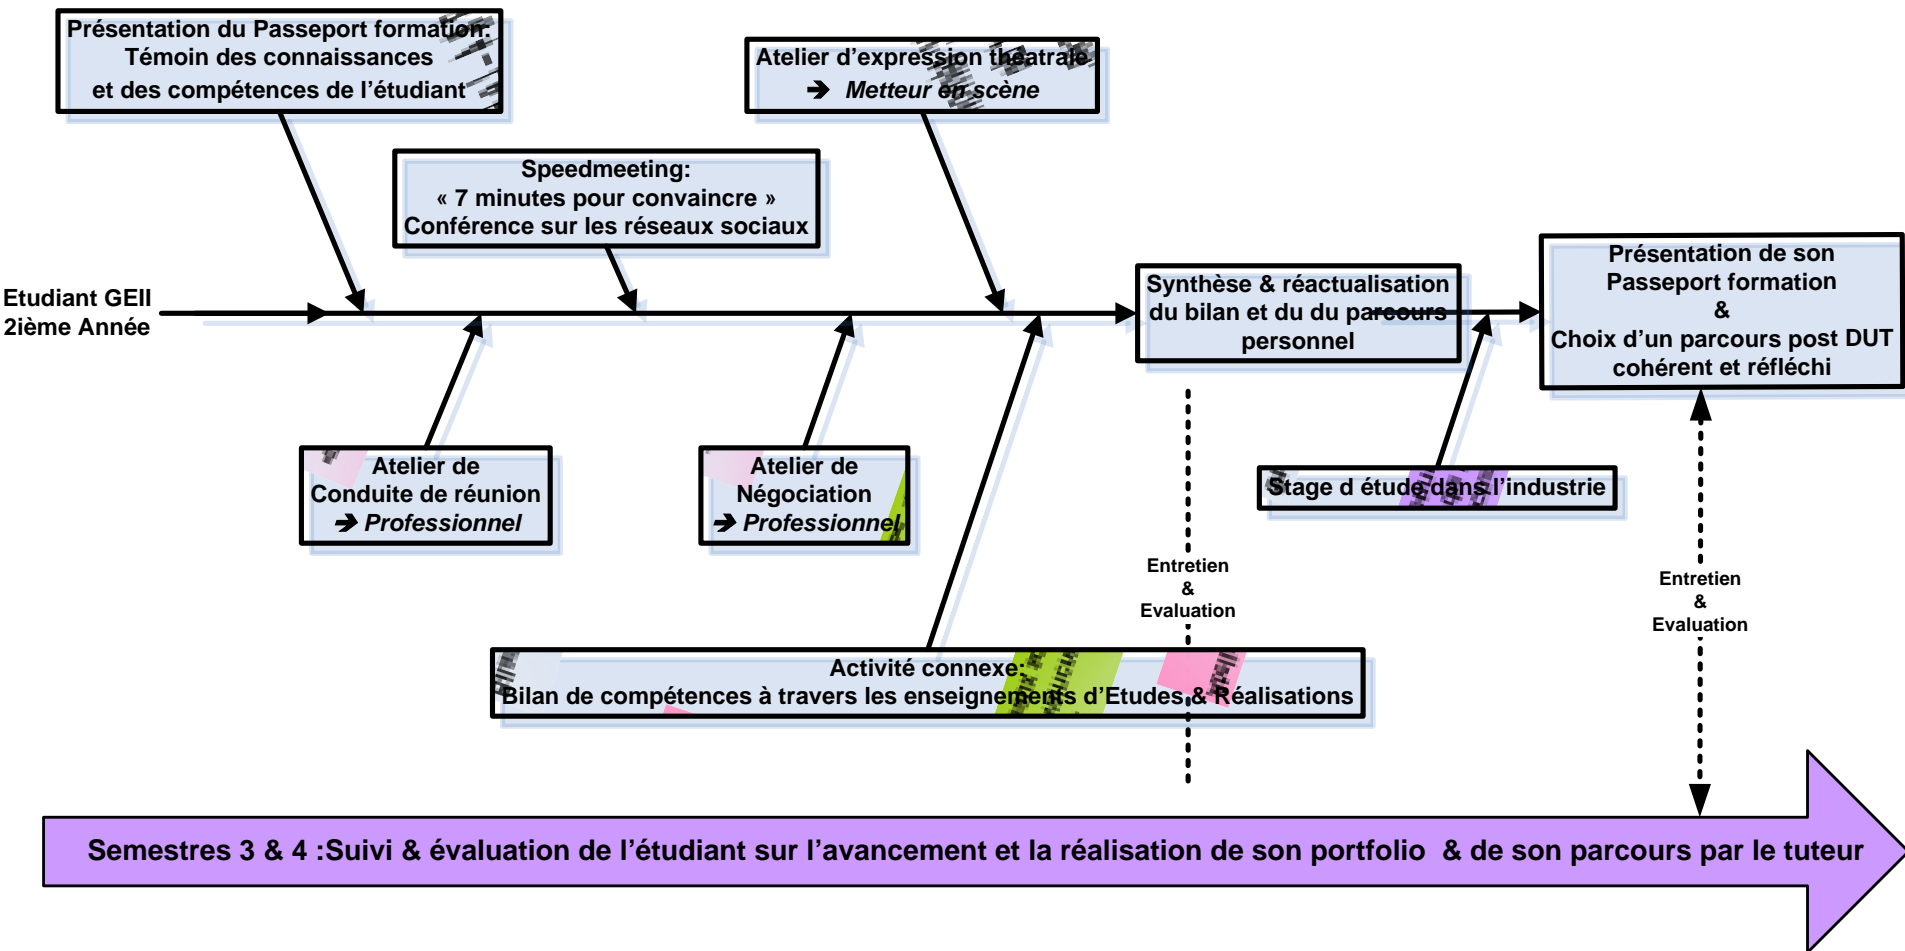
Présentation du Passeport formation:
Témoin des connaissances
et des compétences de l'étudiant

Atelier d'expression théatrale
➔ Metteur en scène

Speedmeeting:
« 7 minutes pour convaincre »
Conférence sur les réseaux sociaux

Etudiant GEII
2ième Année

Synthèse & réactualisation du bilan et du du parcours personnel

Présentation de son Passeport formation
&
Choix d'un parcours post DUT cohérent et réfléchi

Atelier de
Conduite de réunion
➔ Professionnel

Atelier de
Négociation
➔ Professionnel

Stage d étude dans l'industrie

Entretien
&
Evaluation

Entretien
&
Evaluation

Activité connexe:
Bilan de compétences à travers les enseignements d'Etudes & Réalisations

Semestres 3 & 4 :Suivi & évaluation de l'étudiant sur l'avancement et la réalisation de son portfolio & de son parcours par le tuteur